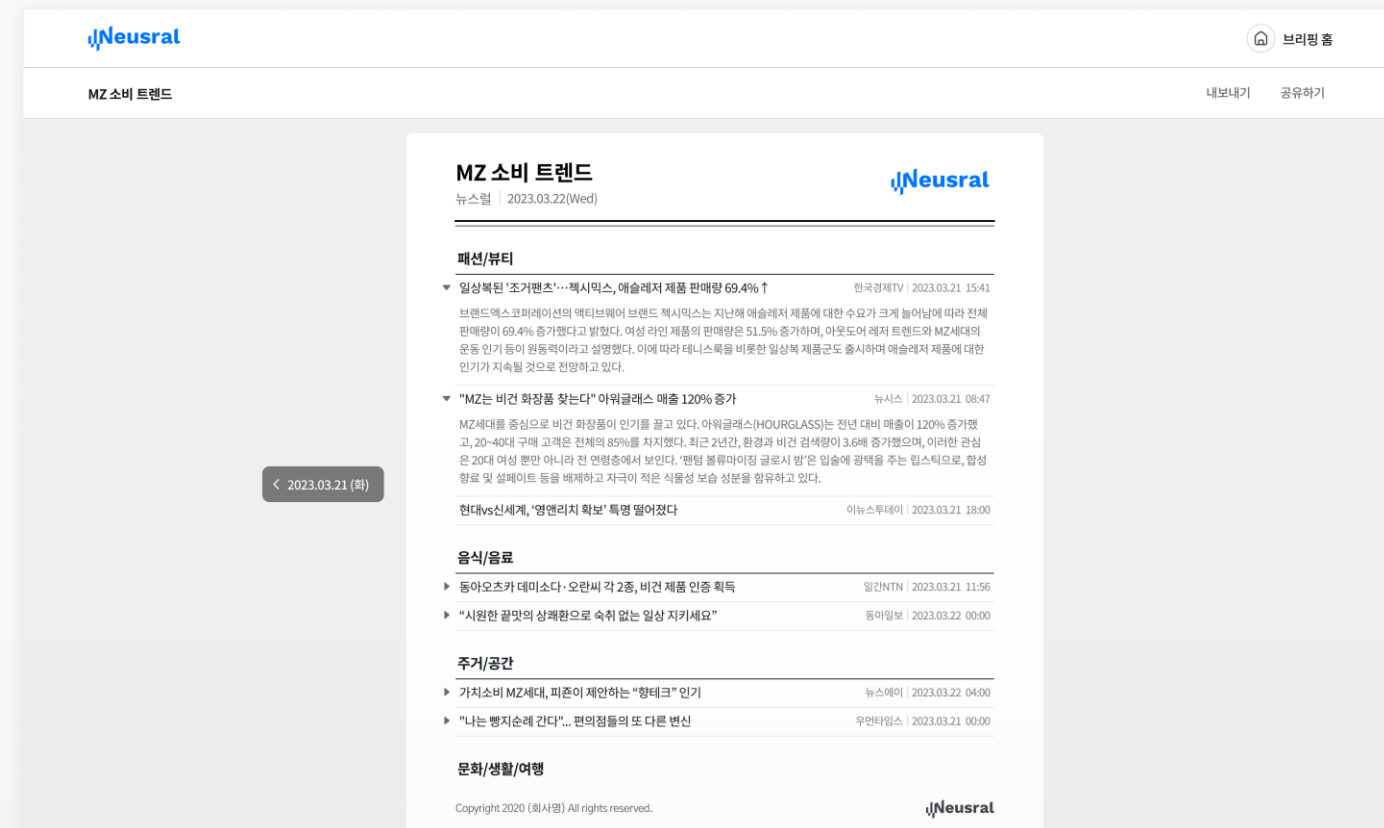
Neusral

브리핑 홈

MZ 소비 트렌드

내보내기 공유하기

MZ 소비 트렌드

뉴스럴 | 2023.03.22(Wed)

Neusral

패션/뷰티

일상복된 '조거팬츠'…젝시믹스, 애슬레저 제품 판매량 69.4%↑ 한국경제TV | 2023.03.21 15:41

브랜드엑스코퍼레이션의 액티브웨어 브랜드 젝시믹스는 지난해 애슬레저 제품에 대한 수요가 크게 늘어남에 따라 전체 판매량이 69.4% 증가했다고 밝혔다. 여성 라인 제품의 판매량은 51.5% 증가하며, 아웃도어 레저 트렌드와 MZ세대의 운동 인기 등이 원동력이라고 설명했다. 이에 따라 테니스룩을 비롯한 일상복 제품군도 출시하며 애슬레저 제품에 대한 인기가 지속될 것으로 전망하고 있다.

"MZ는 비건 화장품 찾는다" 아워글래스 매출 120% 증가 뉴시스 | 2023.03.21 08:47

MZ세대를 중심으로 비건 화장품이 인기를 끌고 있다. 아워글래스(HOURGLASS)는 전년 대비 매출이 120% 증가했고, 20~40대 구매 고객은 전체의 85%를 차지했다. 최근 2년간, 환경과 비건 검색량이 3.6배 증가했으며, 이러한 관심은 20대 여성 뿐만 아니라 전 연령층에서 보인다. '팬텀 볼류마이징 글로시 밤'은 입술에 광택을 주는 립스틱으로, 합성향료 및 설페이트 등을 배제하고 자극이 적은 식물성 보습 성분을 함유하고 있다.

< 2023.03.21 (화)

현대vs신세계, '영앤리치 확보' 특명 떨어졌다 이뉴스투데이 | 2023.03.21 18:00

음식/음료

동아오츠카 데미소다·오란씨 각 2종, 비건 제품 인증 획득 일간NTN | 2023.03.21 11:56

"시원한 끝맛의 상쾌환으로 숙취 없는 일상 지키세요" 동아일보 | 2023.03.22 00:00

주거/공간

가치소비 MZ세대, 피죤이 제안하는 "향테크" 인기 뉴스에이 | 2023.03.22 04:00

"나는 빵지순례 간다"... 편의점들의 또 다른 변신 우먼타임스 | 2023.03.21 00:00

문화/생활/여행

Copyright 2020 (회사명) All rights reserved.

Neusral